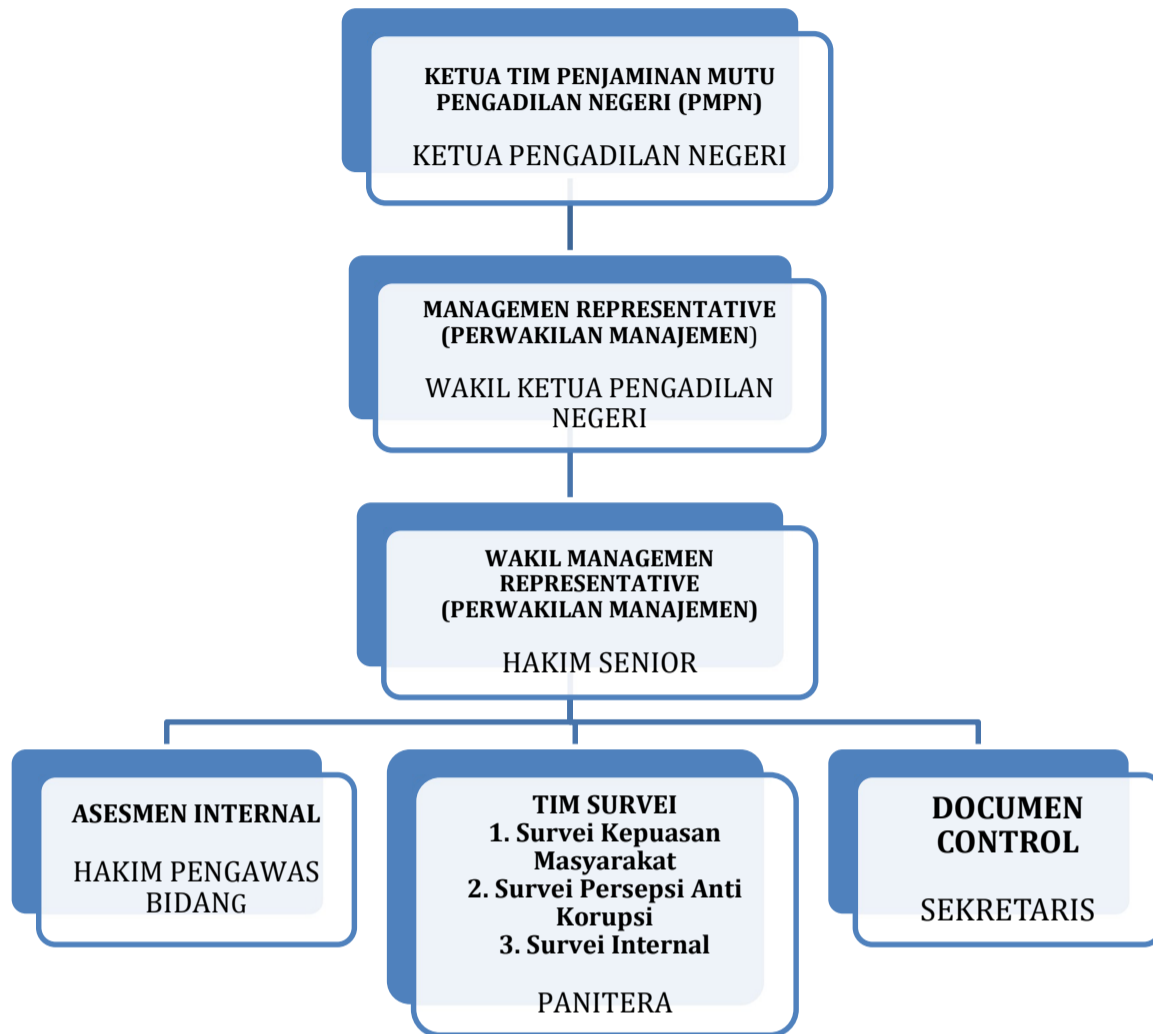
KETUA TIM PENJAMINAN MUTU PENGADILAN NEGERI (PMPN)

KETUA PENGADILAN NEGERI

MANAGEMEN REPRESENTATIVE (PERWAKILAN MANAJEMEN)

WAKIL KETUA PENGADILAN NEGERI

WAKIL MANAGEMEN REPRESENTATIVE (PERWAKILAN MANAJEMEN)

HAKIM SENIOR

ASESMEN INTERNAL

HAKIM PENGAWAS BIDANG

TIM SURVEI
1. Survei Kepuasan Masyarakat
2. Survei Persepsi Anti Korupsi
3. Survei Internal

PANITERA

DOCUMEN CONTROL

SEKRETARIS